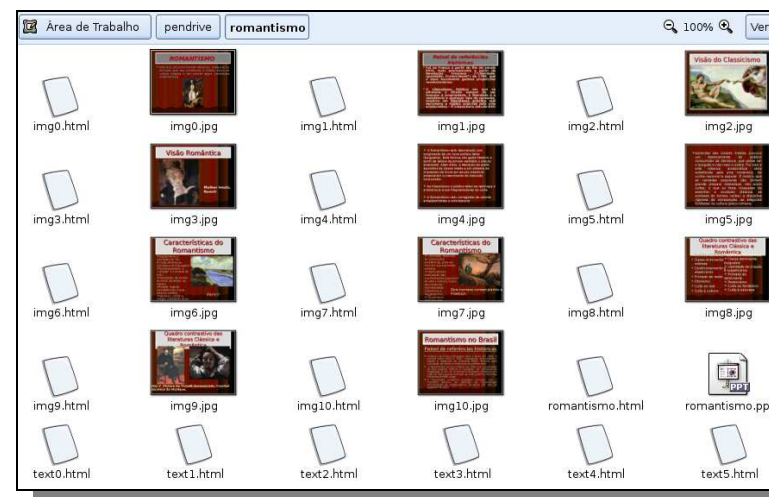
Área de Trabalho | pendrive | romantismo

100% | Ver

ROMANTISMO

img0.html
img0.jpg
img1.html
img1.jpg
img2.html
Visão do Classicismo
img2.jpg

Visão Romântica
img3.html
img3.jpg
img4.html
img4.jpg
img5.html
img5.jpg

Características do Romantismo
Características do Romantismo
Quadro contrastivo das literaturas Clássica e Romântica
img6.html
img6.jpg
img7.html
img7.jpg
img8.html
img8.jpg

Quadro contrastivo das literaturas Clássica e Romântica
Romantismo no Brasil
img9.html
img9.jpg
img10.html
img10.jpg
romantismo.html
PPT
romantismo.pp

text0.html
text1.html
text2.html
text3.html
text4.html
text5.html